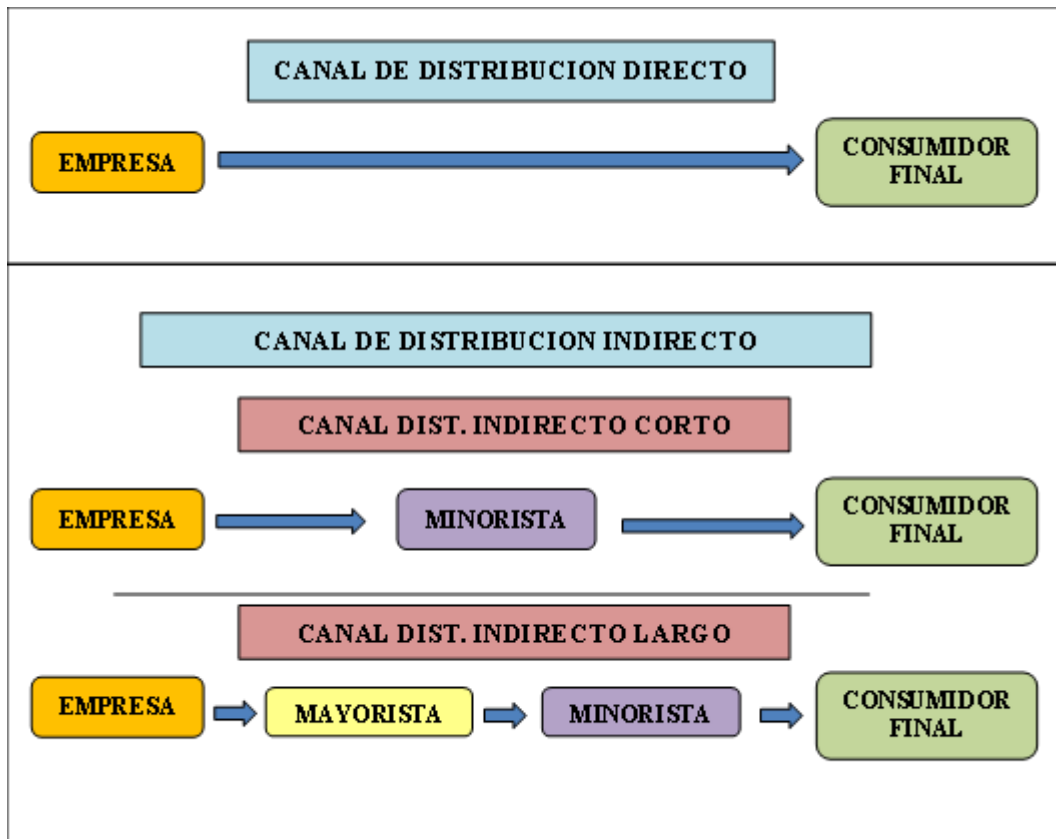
CANAL DE DISTRIBUCION DIRECTO

EMPRESA

CONSUMIDOR FINAL

CANAL DE DISTRIBUCION INDIRECTO

CANAL DIST. INDIRECTO CORTO

EMPRESA

MINORISTA

CONSUMIDOR FINAL

CANAL DIST. INDIRECTO LARGO

EMPRESA

MAYORISTA

MINORISTA

CONSUMIDOR FINAL